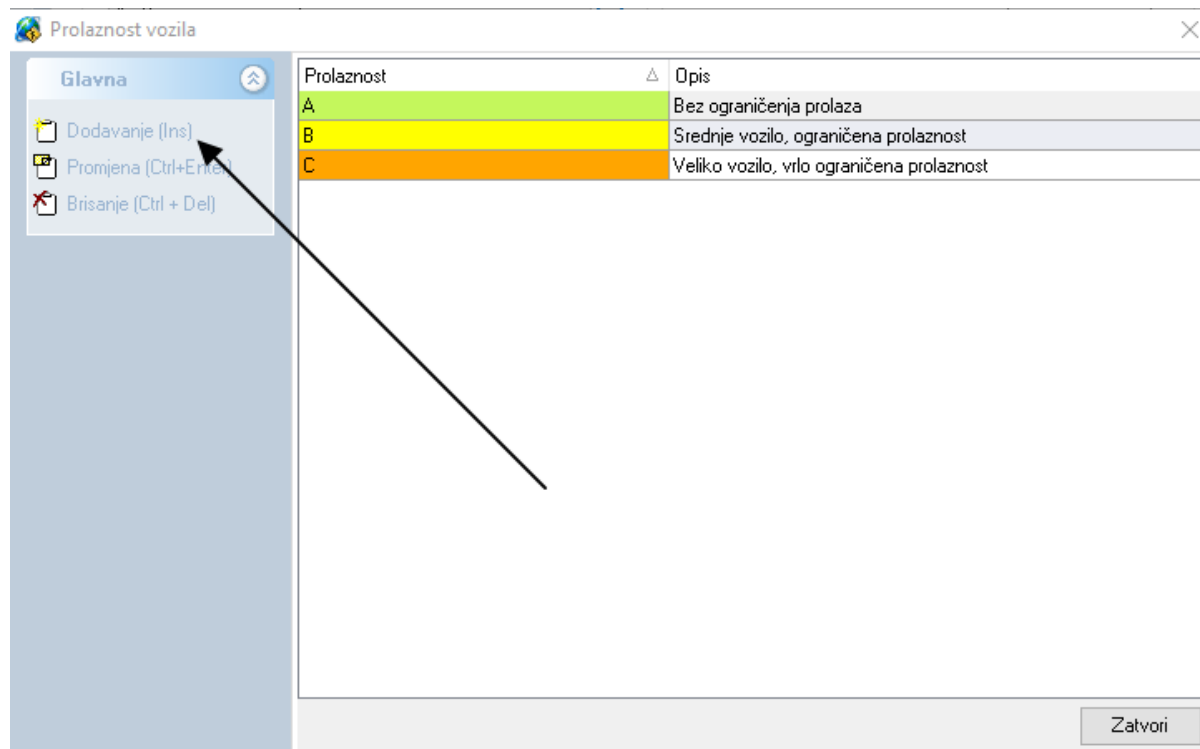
Prolaznost vozila

Glavna

Dodavanje (Ins)

Promjena (Ctrl+Enter)

Brisanje (Ctrl + Del)

| Prolaznost | Opis |
|---|---|
| A | Bez ograničenja prolaza |
| B | Srednje vozilo, ograničena prolaznost |
| C | Veliko vozilo, vrlo ograničena prolaznost |

Zatvori